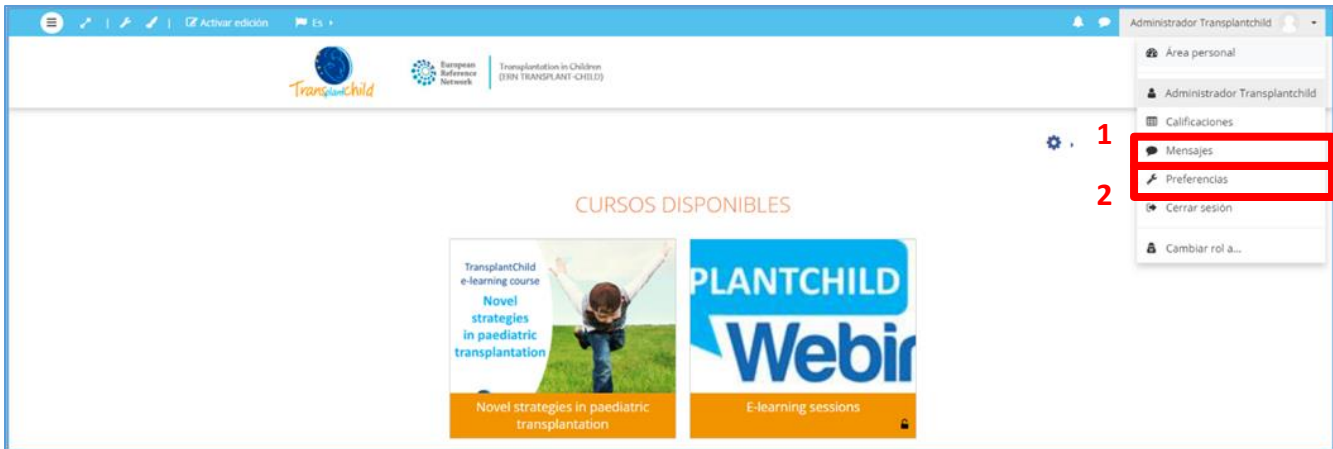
Activar edición Es

Administrador Transplantchild

TransplantChild

European Reference Network

Transplantation in Children (ERN TRANSPLANT-CHILD)

Área personal

Administrador Transplantchild

Calificaciones

1

Mensajes

Preferencias

2

Cerrar sesión

Cambiar rol a...

CURSOS DISPONIBLES

TransplantChild e-learning course

Novel strategies in paediatric transplantation

PLANTCHILD

Webir

Novel strategies in paediatric transplantation

E-learning sessions